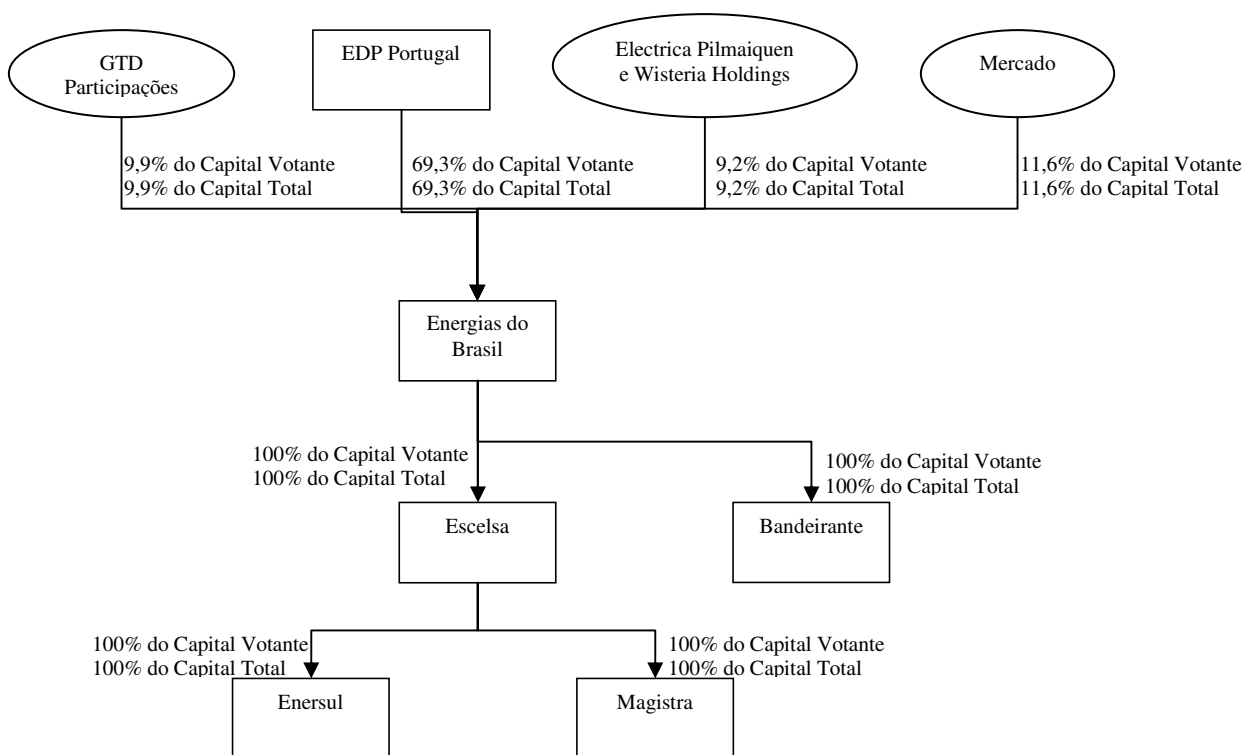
GTD Participações

EDP Portugal

Electrica Pilmaiquen e Wisteria Holdings

Mercado

9,9% do Capital Votante
9,9% do Capital Total

69,3% do Capital Votante
69,3% do Capital Total

9,2% do Capital Votante
9,2% do Capital Total

11,6% do Capital Votante
11,6% do Capital Total

Energias do Brasil

100% do Capital Votante
100% do Capital Total

100% do Capital Votante
100% do Capital Total

Escelsa

Bandeirante

100% do Capital Votante
100% do Capital Total

100% do Capital Votante
100% do Capital Total

Enersul

Magistra